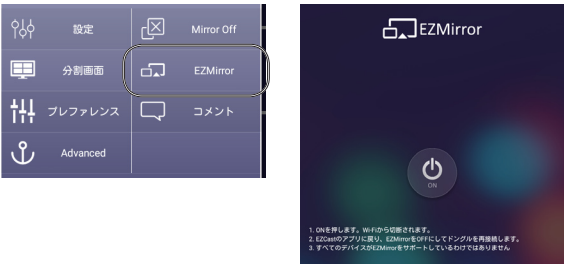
設定

Mirror Off

分割画面

EZMirror

プレファレンス

コメント

Advanced

EZMirror

ON

1. ONを押します。Wi-Fiから切断されます。
2. EZCastのアプリに戻り、EZMirrorをOFFにしてドングルを再接続します。
3. すべてのデバイスがEZMirrorをサポートしているわけではありません